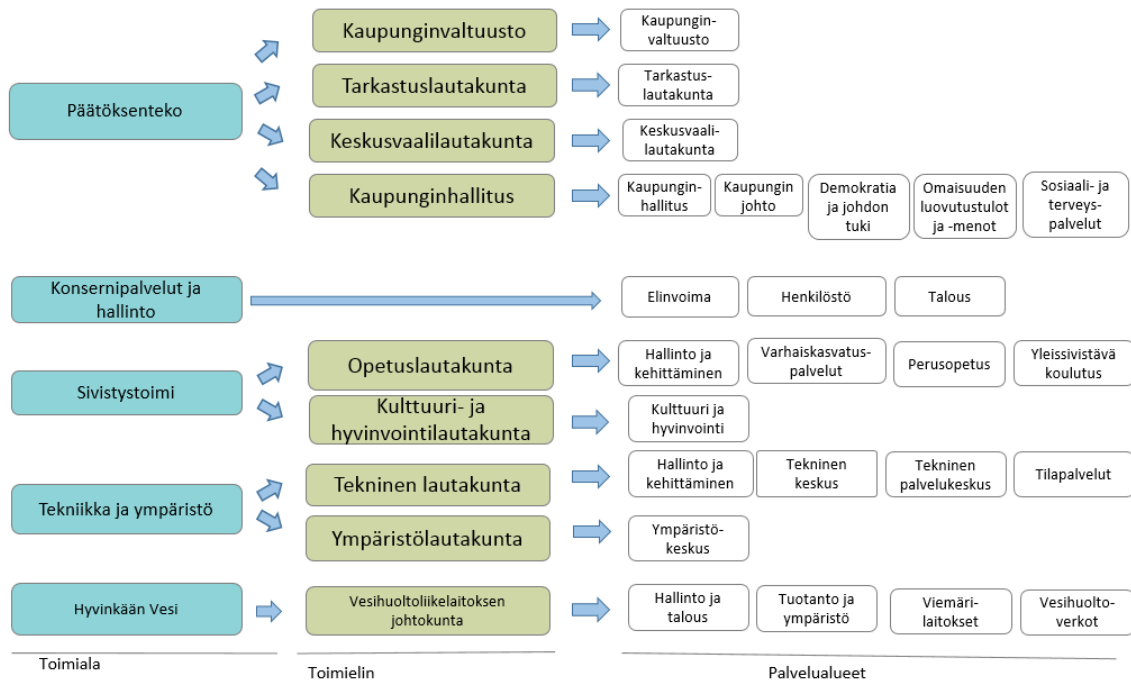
Päätöksenteko

Kaupunginvaltuusto
Kaupunginvaltuusto

Tarkastuslautakunta
Tarkastuslautakunta

Keskusvaalilautakunta
Keskusvaalilautakunta

Kaupunginhallitus
Kaupunginhallitus
Kaupungin johto
Demokratia ja johdon tuki
Omaisuuden luovutustulot ja -menot
Sosiaali- ja terveyspalvelut

Konsernipalvelut ja hallinto
Elinvoima
Henkilöstö
Talous

Sivistystoimi

Opetuslautakunta
Hallinto ja kehittäminen
Varhaiskasvatuspalvelut
Perusopetus
Yleissivistävä koulutus

Kulttuuri- ja hyvinvointilautakunta
Kulttuuri ja hyvinvointi

Tekniikka ja ympäristö

Tekninen lautakunta
Hallinto ja kehittäminen
Tekninen keskus
Tekninen palvelukeskus
Tilapalvelut

Ympäristölautakunta
Ympäristökeskus

Hyvinkään Vesi

Vesihuoltoliikelaitoksen johtokunta
Hallinto ja talous
Tuotanto ja ympäristö
Viemärilaitokset
Vesihuoltoverkot

Toimiala
Toimielin
Palvelualueet